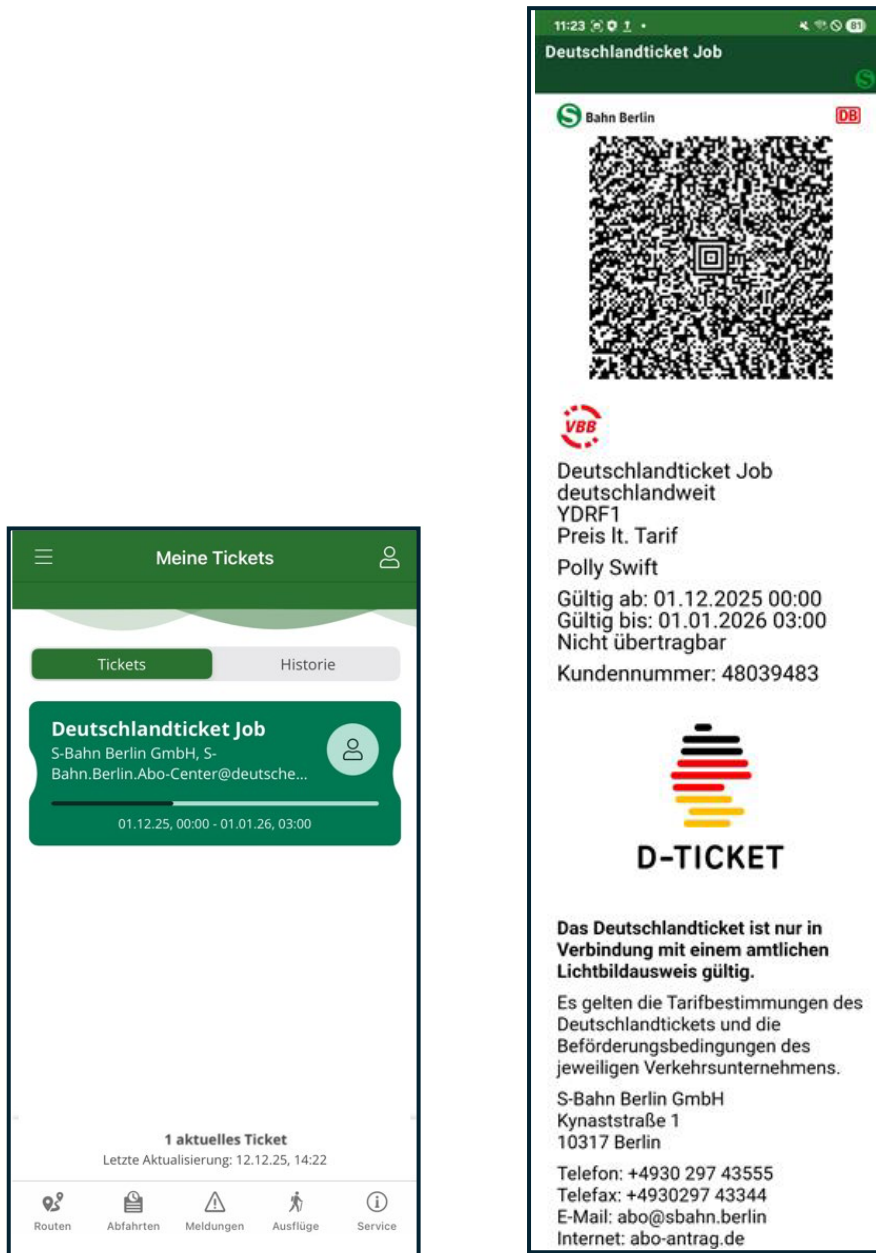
Meine Tickets

Tickets | Historie

Deutschlandticket Job
S-Bahn Berlin GmbH, S-Bahn.Berlin.Abo-Center@deutsche...

01.12.25, 00:00 - 01.01.26, 03:00

1 aktuelles Ticket
Letzte Aktualisierung: 12.12.25, 14:22

Routen | Abfahrten | Meldungen | Ausflüge | Service

11:23

Deutschlandticket Job

S Bahn Berlin

DB

VBB

Deutschlandticket Job
deutschlandweit
YDRF1
Preis lt. Tarif

Polly Swift

Gültig ab: 01.12.2025 00:00
Gültig bis: 01.01.2026 03:00
Nicht übertragbar

Kundennummer: 48039483

D-TICKET

**Das Deutschlandticket ist nur in Verbindung mit einem amtlichen Lichtbildausweis gültig.**

Es gelten die Tarifbestimmungen des Deutschlandtickets und die Beförderungsbedingungen des jeweiligen Verkehrsunternehmens.

S-Bahn Berlin GmbH
Kynaststraße 1
10317 Berlin

Telefon: +4930 297 43555
Telefax: +4930297 43344
E-Mail: abo@sbahn.berlin
Internet: abo-antrag.de